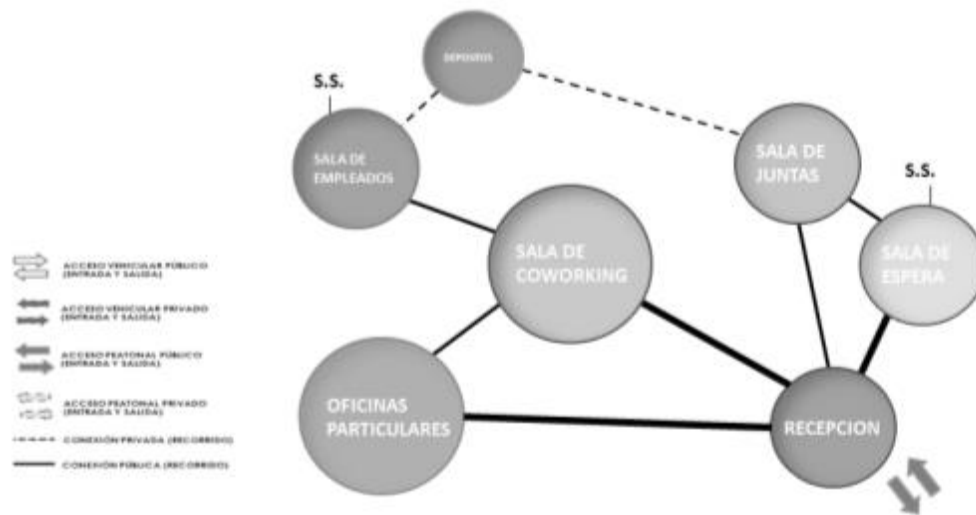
DEPOSITOS

S.S.

SALA DE EMPLEADOS

SALA DE JUNTAS

S.S.

SALA DE COWORKING

SALA DE ESPERA

OFICINAS PARTICULARES

RECEPCION

ACCESO VEHICULAR PÚBLICO (ENTRADA Y SALIDA)

ACCESO VEHICULAR PRIVADO (ENTRADA Y SALIDA)

ACCESO PEATONAL PÚBLICO (ENTRADA Y SALIDA)

ACCESO PEATONAL PRIVADO (ENTRADA Y SALIDA)

CONEXIÓN PRIVADA (RECORRIDO)

CONEXIÓN PÚBLICA (RECORRIDO)